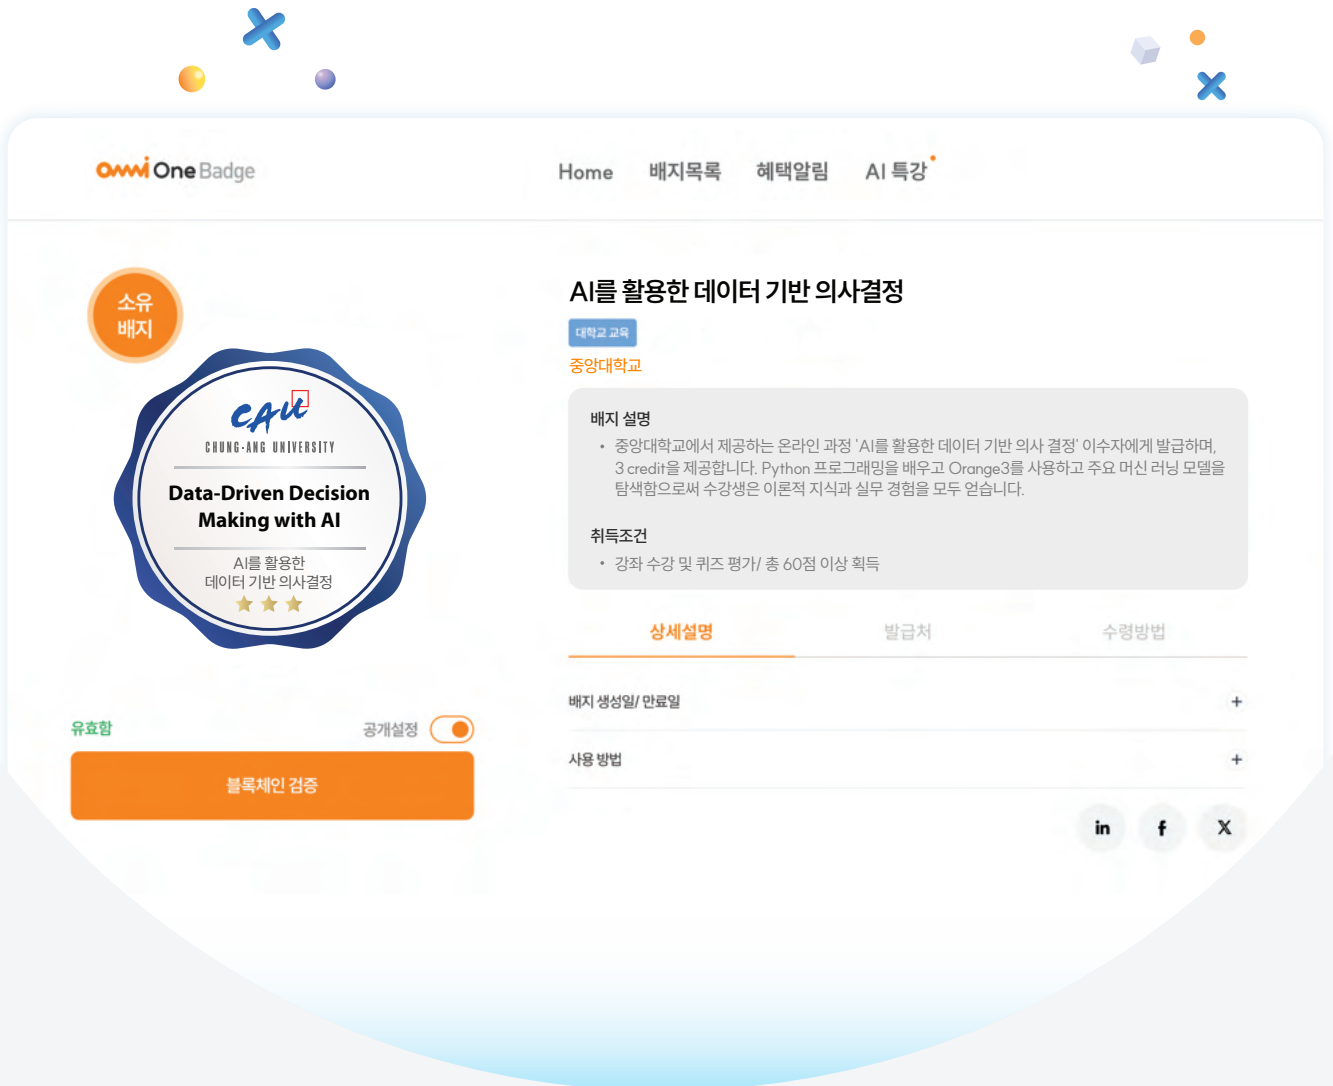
OWWi One Badge

Home 배지목록 혜택알림 AI 특강

소유 배지

CAU
CHUNG-ANG UNIVERSITY
Data-Driven Decision Making with AI
AI를 활용한 데이터 기반 의사결정

유효함
공개설정
블록체인 검증

AI를 활용한 데이터 기반 의사결정
대학교 교육
중앙대학교

배지 설명
• 중앙대학교에서 제공하는 온라인 과정 'AI를 활용한 데이터 기반 의사 결정' 이수자에게 발급하며, 3 credit을 제공합니다. Python 프로그래밍을 배우고 Orange3를 사용하고 주요 머신 러닝 모델을 탐색함으로써 수강생은 이론적 지식과 실무 경험을 모두 얻습니다.

취득조건
• 강좌 수강 및 퀴즈 평가/ 총 60점 이상 획득

상세설명 발급처 수령방법

배지 생성일/ 만료일 +
사용 방법 +

in f X